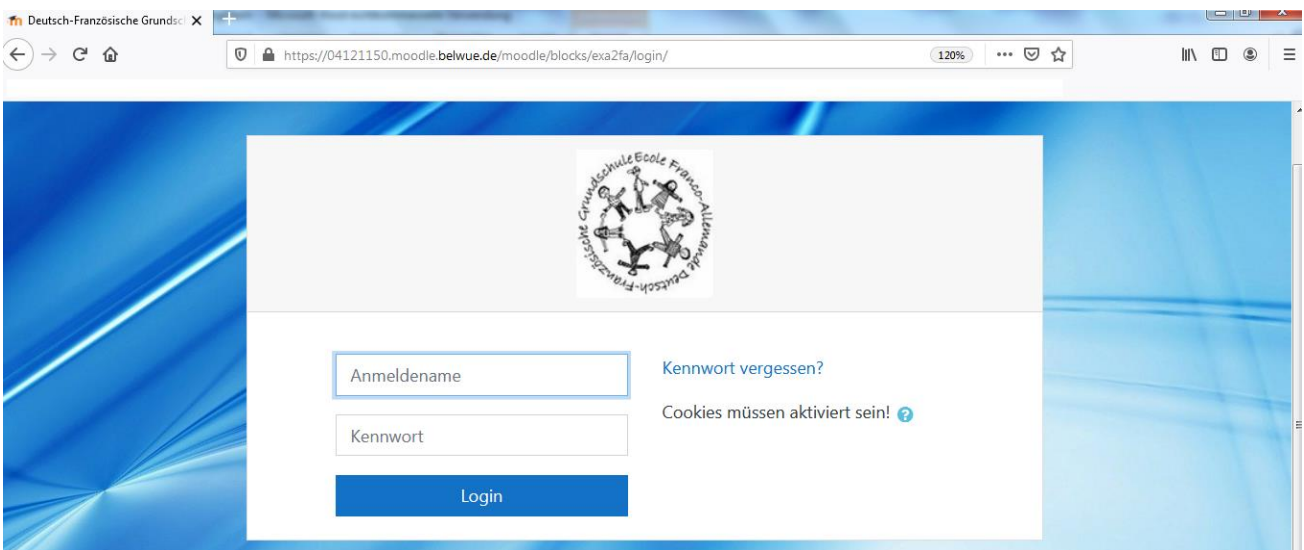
Deutsch-Französische Grundsc

https://04121150.moodle.belwue.de/moodle/blocks/exa2fa/login/

120%

Grundschule Ecole Franco-Allemande Deutsch-Französische

Anmeldename

Kennwort

Login

Kennwort vergessen?

Cookies müssen aktiviert sein!